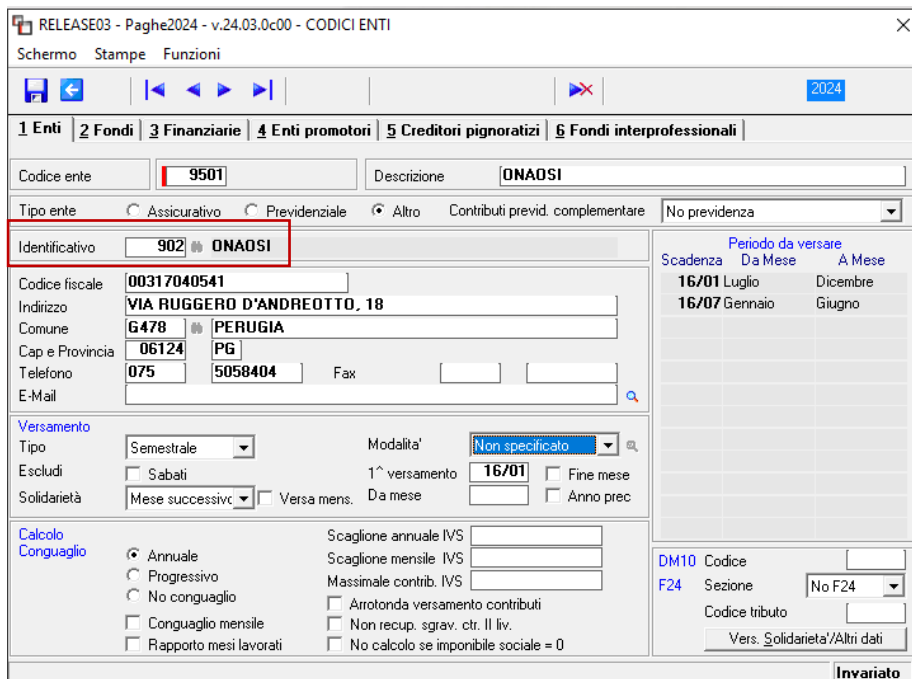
RELEASE03 - Paghe2024 - v.24.03.0c00 - CODICI ENTI

Schermo Stampe Funzioni

2024

1 Enti | 2 Fondi | 3 Finanziarie | 4 Enti promotori | 5 Creditori pignoratizi | 6 Fondi interprofessionali

Codice ente 9501 Descrizione ONAOSI

Tipo ente Assicurativo Previdenziale Altro Contributi previd. complementare No previdenza

Identificativo 902 ONAOSI

Codice fiscale 00317040541
Indirizzo VIA RUGGERO D'ANDREOTTO, 18
Comune G478 PERUGIA
Cap e Provincia 06124 PG
Telefono 075 5058404 Fax
E-Mail

Periodo da versare
| Scadenza | Da Mese | A Mese |
|---|---|---|
| 16/01 | Luglio | Dicembre |
| 16/07 | Gennaio | Giugno |

Versamento
Tipo Semestrale Modalita' Non specificato
Escludi Sabati 1^ versamento 16/01 Fine mese
Solidarietà Mese successivo Versa mens. Da mese Anno prec

Calcolo
Conguaglio
Annuale
Progressivo
No conguaglio
Conguaglio mensile
Rapporto mesi lavorati

Scaglione annuale IVS
Scaglione mensile IVS
Massimale contrib. IVS
Arrotonda versamento contributi
Non recup. sgrav. ctr. II liv.
No calcolo se imponibile sociale = 0

DM10 Codice
F24 Sezione No F24
Codice tributo
Vers. Solidarieta'/Altri dati

Invariato